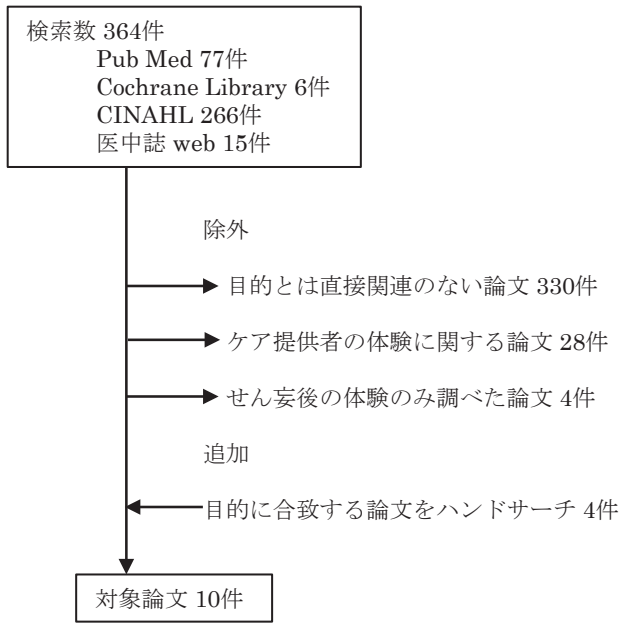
検索数 364件
Pub Med 77件
Cochrane Library 6件
CINAHL 266件
医中誌 web 15件

除外

目的とは直接関連のない論文 330件

ケア提供者の体験に関する論文 28件

せん妄後の体験のみ調べた論文 4件

追加

目的に合致する論文をハンドサーチ 4件

対象論文 10件